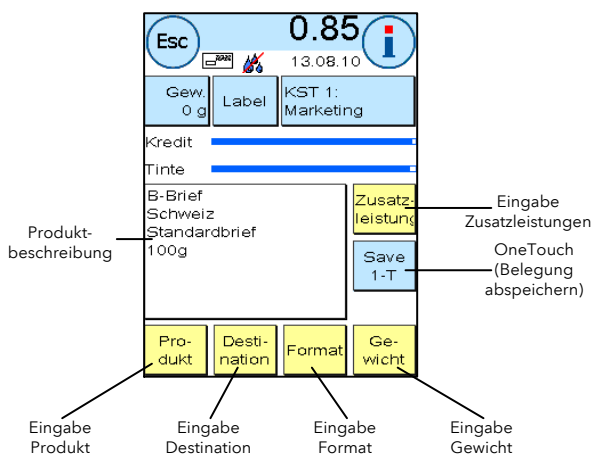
Esc
0.85
i
13.08.10
Gew.
0 g
Label
KST 1:
Marketing
Kredit
Tinte
B-Brief
Schweiz
Standardbrief
100g
Zusatzleistung
Save
1-T
Produkt
Destination
Format
Gewicht

Eingabe
Zusatzleistungen

OneTouch
(Belegung
abspeichern)

Produktbeschreibung

Eingabe
Produkt

Eingabe
Destination

Eingabe
Format

Eingabe
Gewicht